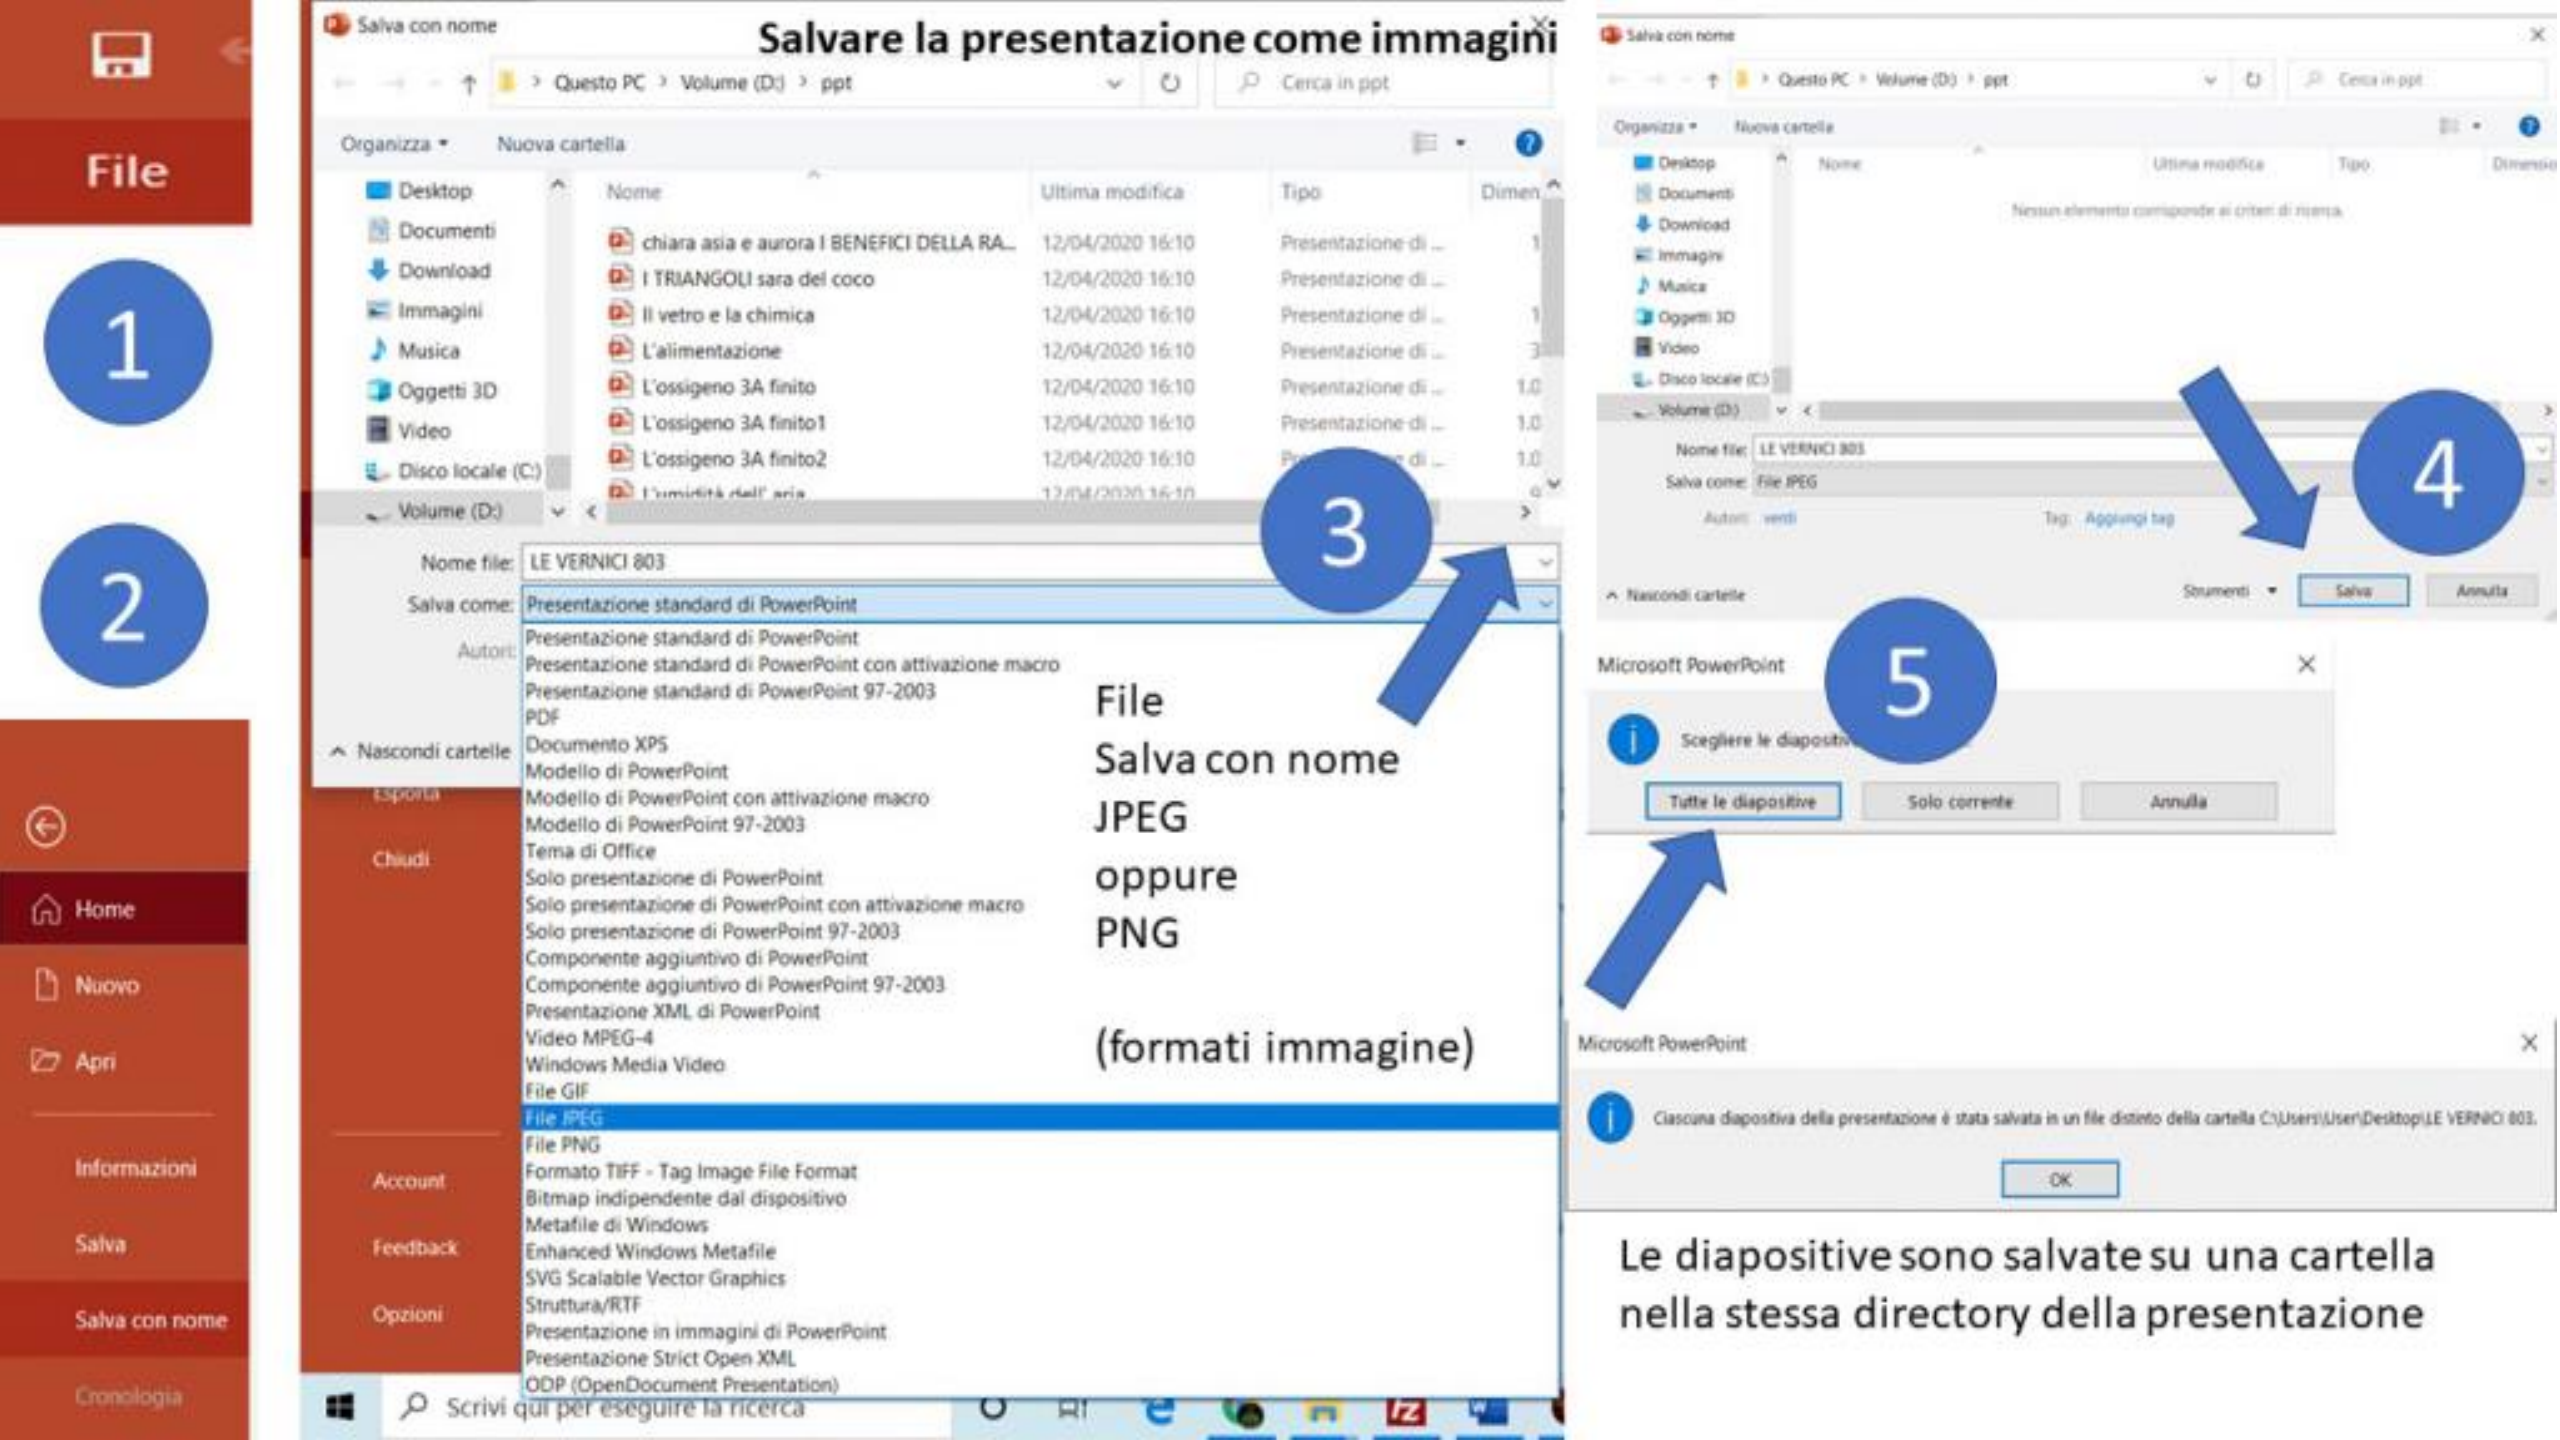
File

1

2

Home

Nuovo

Apri

Informazioni

Salva

Salva con nome

Cronologia

Esporta

Chiudi

Account

Feedback

Opzioni

Salva con nome

Salvare la presentazione come immagini

Questo PC > Volume (D:) > ppt

Cerca in ppt

Organizza ▾ Nuova cartella

Desktop
Documenti
Download
Immagini
Musica
Oggetti 3D
Video
Disco locale (C:)
Volume (D:)

| Nome | Ultima modifica | Tipo | Dimen |
|---|---|---|---|
| chiara asia e aurora I BENEFICI DELLA RA... | 12/04/2020 16:10 | Presentazione di ... | 1 |
| I TRIANGOLI sara del coco | 12/04/2020 16:10 | Presentazione di ... | |
| Il vetro e la chimica | 12/04/2020 16:10 | Presentazione di ... | 1 |
| L'alimentazione | 12/04/2020 16:10 | Presentazione di ... | 3 |
| L'ossigeno 3A finito | 12/04/2020 16:10 | Presentazione di ... | 1.0 |
| L'ossigeno 3A finito1 | 12/04/2020 16:10 | Presentazione di ... | 1.0 |
| L'ossigeno 3A finito2 | 12/04/2020 16:10 | Presentazione di ... | 1.0 |
| L'umidità dell' aria | 12/04/2020 16:10 | | |

Nome file: LE VERNICI 803
Salva come: Presentazione standard di PowerPoint
Autori:

Nascondi cartelle

3

Presentazione standard di PowerPoint
Presentazione standard di PowerPoint con attivazione macro
Presentazione standard di PowerPoint 97-2003
PDF
Documento XPS
Modello di PowerPoint
Modello di PowerPoint con attivazione macro
Modello di PowerPoint 97-2003
Tema di Office
Solo presentazione di PowerPoint
Solo presentazione di PowerPoint con attivazione macro
Solo presentazione di PowerPoint 97-2003
Componente aggiuntivo di PowerPoint
Componente aggiuntivo di PowerPoint 97-2003
Presentazione XML di PowerPoint
Video MPEG-4
Windows Media Video
File GIF
File JPEG
File PNG
Formato TIFF - Tag Image File Format
Bitmap indipendente dal dispositivo
Metafile di Windows
Enhanced Windows Metafile
SVG Scalable Vector Graphics
Struttura/RTF
Presentazione in immagini di PowerPoint
Presentazione Strict Open XML
ODP (OpenDocument Presentation)

File
Salva con nome
JPEG
oppure
PNG

(formati immagine)

Scrivi qui per eseguire la ricerca

Salva con nome

Questo PC > Volume (D:) > ppt

Cerca in ppt

Organizza ▾ Nuova cartella

Desktop
Documenti
Download
Immagini
Musica
Oggetti 3D
Video
Disco locale (C:)
Volume (D:)

Nome Ultima modifica Tipo Dimensio

Nessun elemento corrisponde ai criteri di ricerca.

Nome file: LE VERNICI 803
Salva come: File JPEG
Autori: venti Tag: Aggiungi tag

Nascondi cartelle Strumenti ▾ Salva Annulla

4

Microsoft PowerPoint

5

Scegliere le diapositi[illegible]

Tutte le diapositive Solo corrente Annulla

Microsoft PowerPoint

Ciascuna diapositiva della presentazione è stata salvata in un file distinto della cartella C:\Users\User\Desktop\LE VERNICI 803.

OK

Le diapositive sono salvate su una cartella nella stessa directory della presentazione